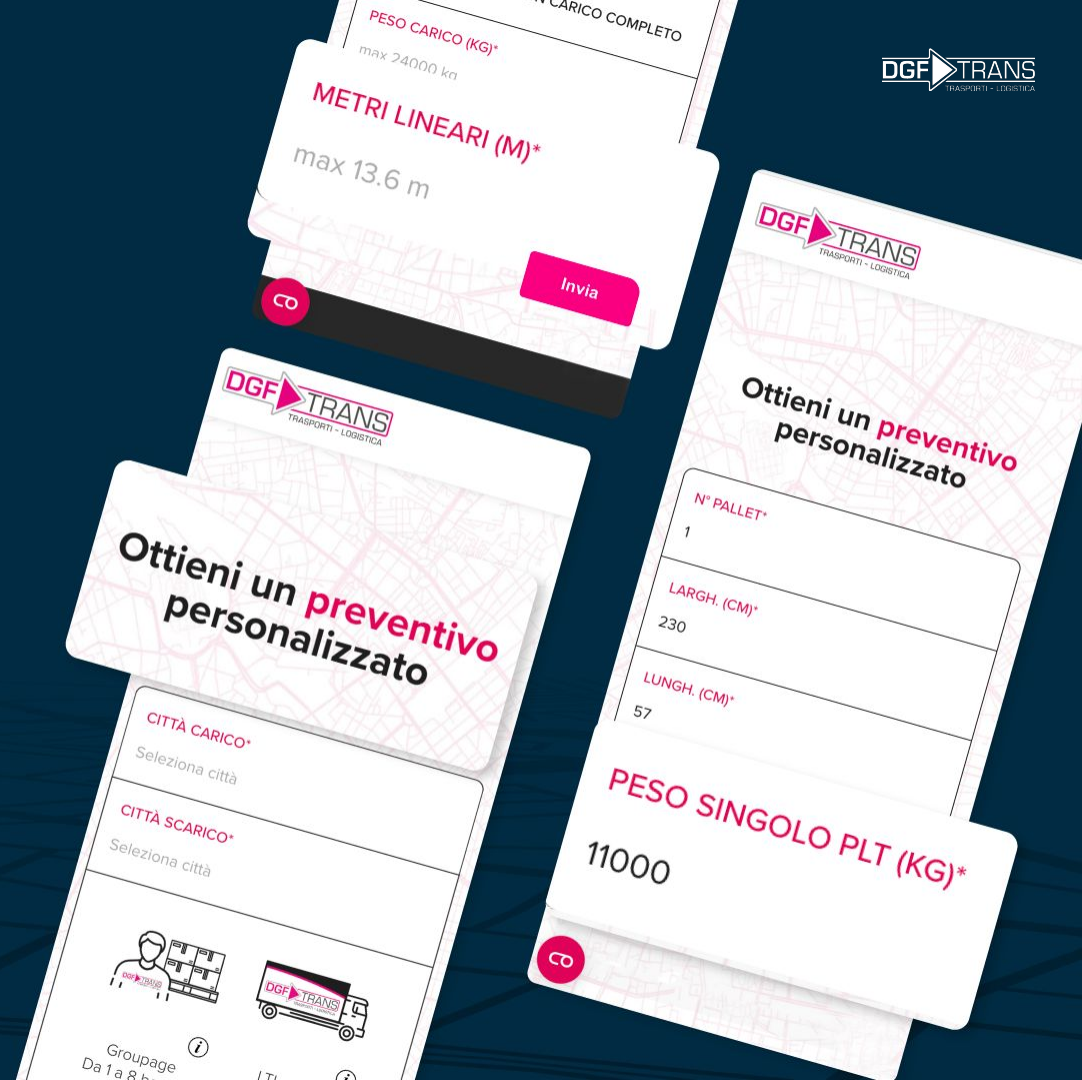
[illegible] CARICO COMPLETO

PESO CARICO (KG)*

max 24000 kg

METRI LINEARI (M)*

max 13.6 m

Invia

DGF TRANS
TRASPORTI - LOGISTICA

DGF TRANS
TRASPORTI - LOGISTICA

Ottieni un preventivo personalizzato

N° PALLET*
1

LARGH. (CM)*
230

LUNGH. (CM)*
57

PESO SINGOLO PLT (KG)*
11000

DGF TRANS
TRASPORTI - LOGISTICA

Ottieni un preventivo personalizzato

CITTÀ CARICO*
Seleziona città

CITTÀ SCARICO*
Seleziona città

DGF TRANS

DGF TRANS

Groupage
Da 1 a 8 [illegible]

LTL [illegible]